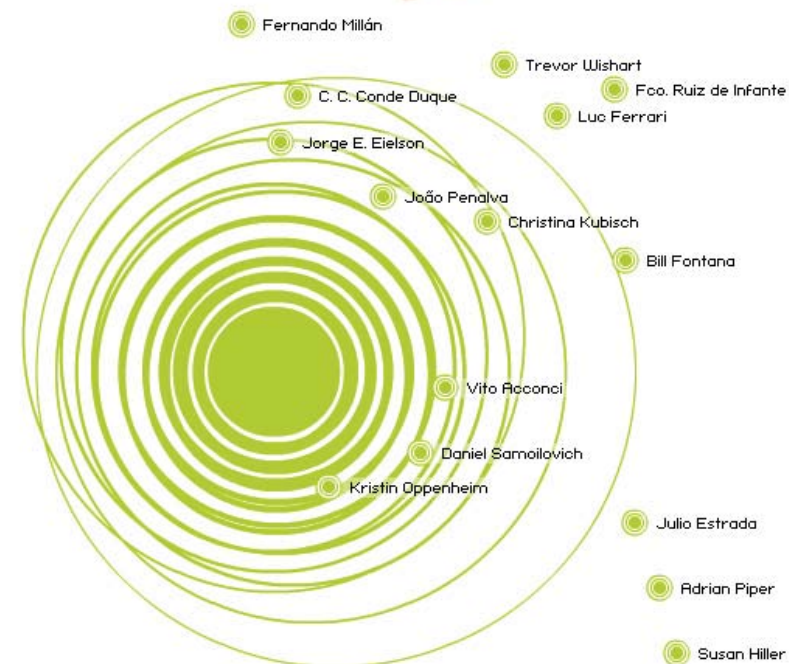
Fernando Millán

Trevor Wishart

Fco. Ruiz de Infante

C. C. Conde Duque

Luc Ferrari

Jorge E. Eielson

João Penalva

Christina Kubisch

Bill Fontana

Vito Acconci

Daniel Samoilovich

Kristin Oppenheim

Julio Estrada

Adrian Piper

Susan Hiller